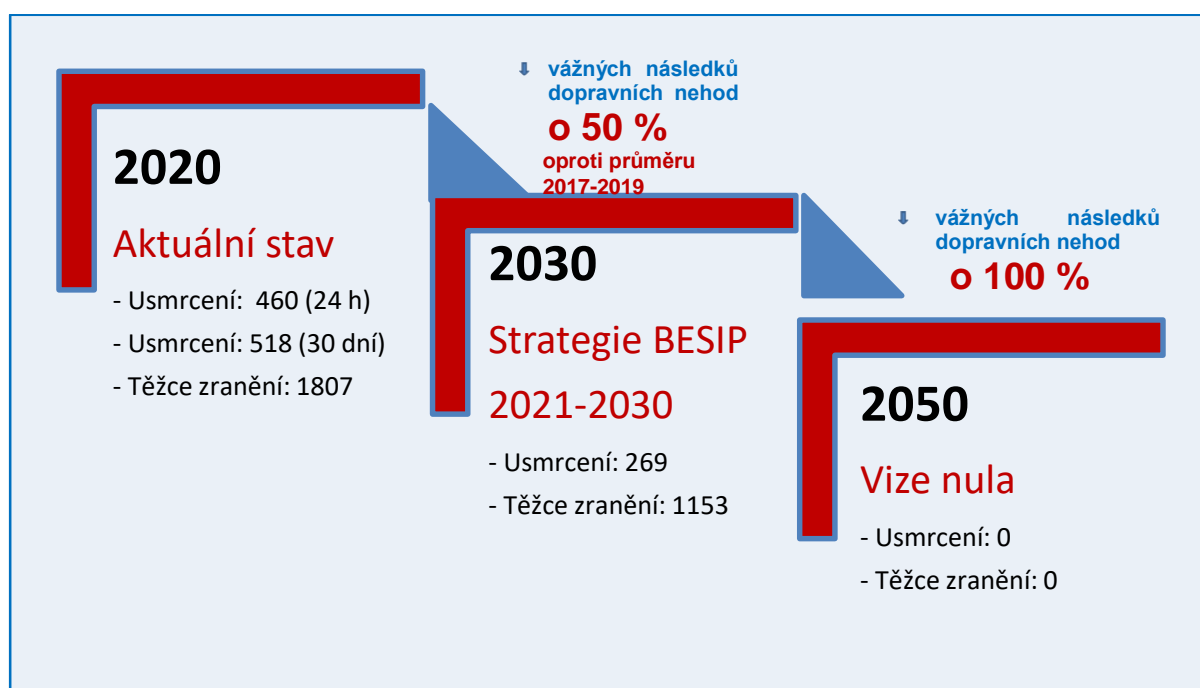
2020

Aktuální stav

- Usmrcení: 460 (24 h)
- Usmrcení: 518 (30 dní)
- Těžce zranění: 1807

⬇ vážných následků dopravních nehod
o 50 %
oproti průměru 2017-2019

2030

Strategie BESIP 2021-2030

- Usmrcení: 269
- Těžce zranění: 1153

⬇ vážných následků dopravních nehod
o 100 %

2050

Vize nula

- Usmrcení: 0
- Těžce zranění: 0